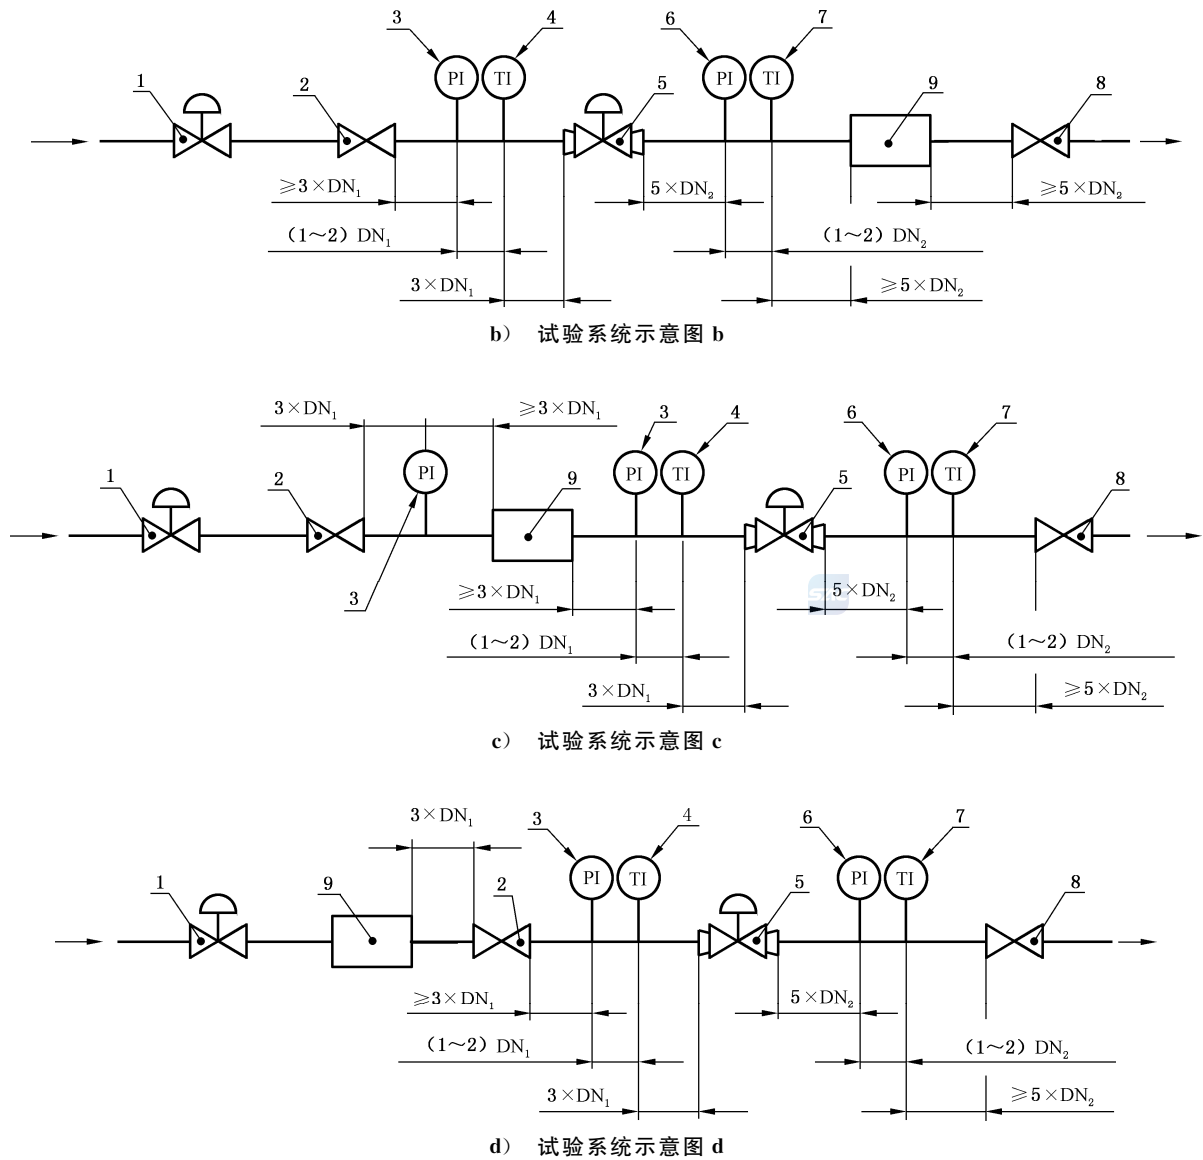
3 4 6 7
1 2 PI TI 5 PI TI 9 8
$\geqslant 3\times DN_1$
$5\times DN_2$
$\geqslant 5\times DN_2$
（1～2）$DN_1$
（1～2）$DN_2$
$3\times DN_1$
$\geqslant 5\times DN_2$

b） 试验系统示意图 b

$3\times DN_1$
$\geqslant 3\times DN_1$
3 4 6 7
1 2 PI 9 PI TI 5 PI TI 8
3
$\geqslant 3\times DN_1$
$5\times DN_2$
（1～2）$DN_1$
（1～2）$DN_2$
$3\times DN_1$
$\geqslant 5\times DN_2$

c） 试验系统示意图 c

$3\times DN_1$
3 4 6 7
1 9 2 PI TI 5 PI TI 8
$\geqslant 3\times DN_1$
$5\times DN_2$
（1～2）$DN_1$
（1～2）$DN_2$
$3\times DN_1$
$\geqslant 5\times DN_2$

d） 试验系统示意图 d